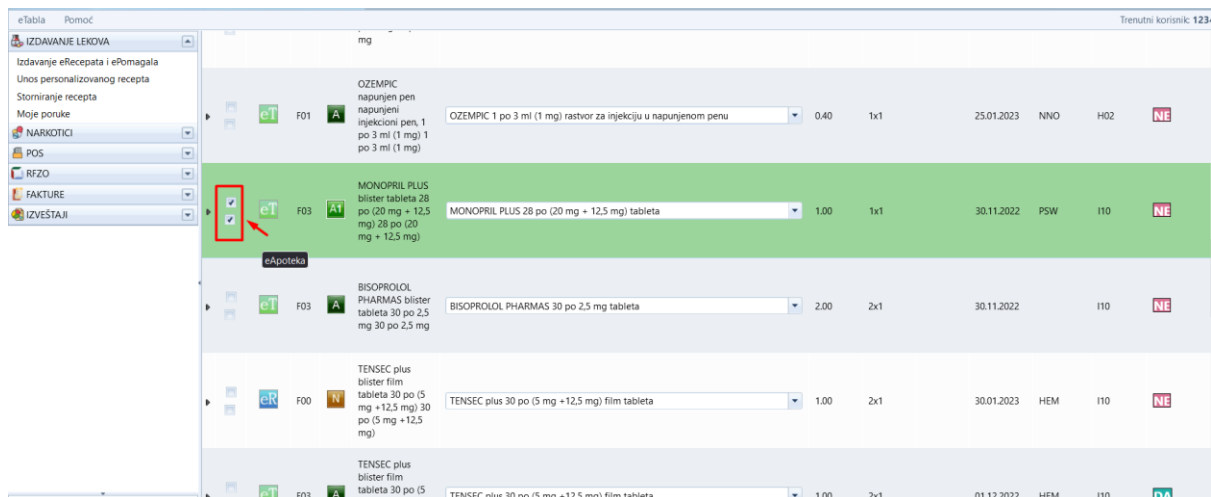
eTabla Pomoć

Trenutni korisnik: 123

IZDAVANJE LEKOVA
Izdavanje eRecepata i ePomagala
Unos personalizovanog recepta
Storniranje recepta
Moje poruke
NARKOTICI
POS
RFZO
FAKTURE
IZVEŠTAJI

mg

eT F01 A OZEMPIC napunjen pen napunjeni injekcioni pen, 1 po 3 ml (1 mg) 1 po 3 ml (1 mg) | OZEMPIC 1 po 3 ml (1 mg) rastvor za injekciju u napunjenom penu | 0.40 | 1x1 | 25.01.2023 | NNO | H02 | NE

eT F03 A1 MONOPRIL PLUS blister tableta 28 po (20 mg + 12,5 mg) 28 po (20 mg + 12,5 mg) | MONOPRIL PLUS 28 po (20 mg + 12,5 mg) tableta | 1.00 | 1x1 | 30.11.2022 | PSW | I10 | NE

eApoteka

eT F03 A BISOPROLOL PHARMAS blister tableta 30 po 2,5 mg 30 po 2,5 mg | BISOPROLOL PHARMAS 30 po 2,5 mg tableta | 2.00 | 2x1 | 30.11.2022 | | I10 | NE

eR F00 N TENSEC plus blister film tableta 30 po (5 mg +12,5 mg) 30 po (5 mg +12,5 mg) | TENSEC plus 30 po (5 mg +12,5 mg) film tableta | 1.00 | 2x1 | 30.01.2023 | HEM | I10 | NE

eT F03 A TENSEC plus blister film tableta 30 po (5 | TENSEC plus 30 po (5 mg +12,5 mg) film tableta | 1.00 | 2x1 | 01.12.2022 | HEM | I10 | DA